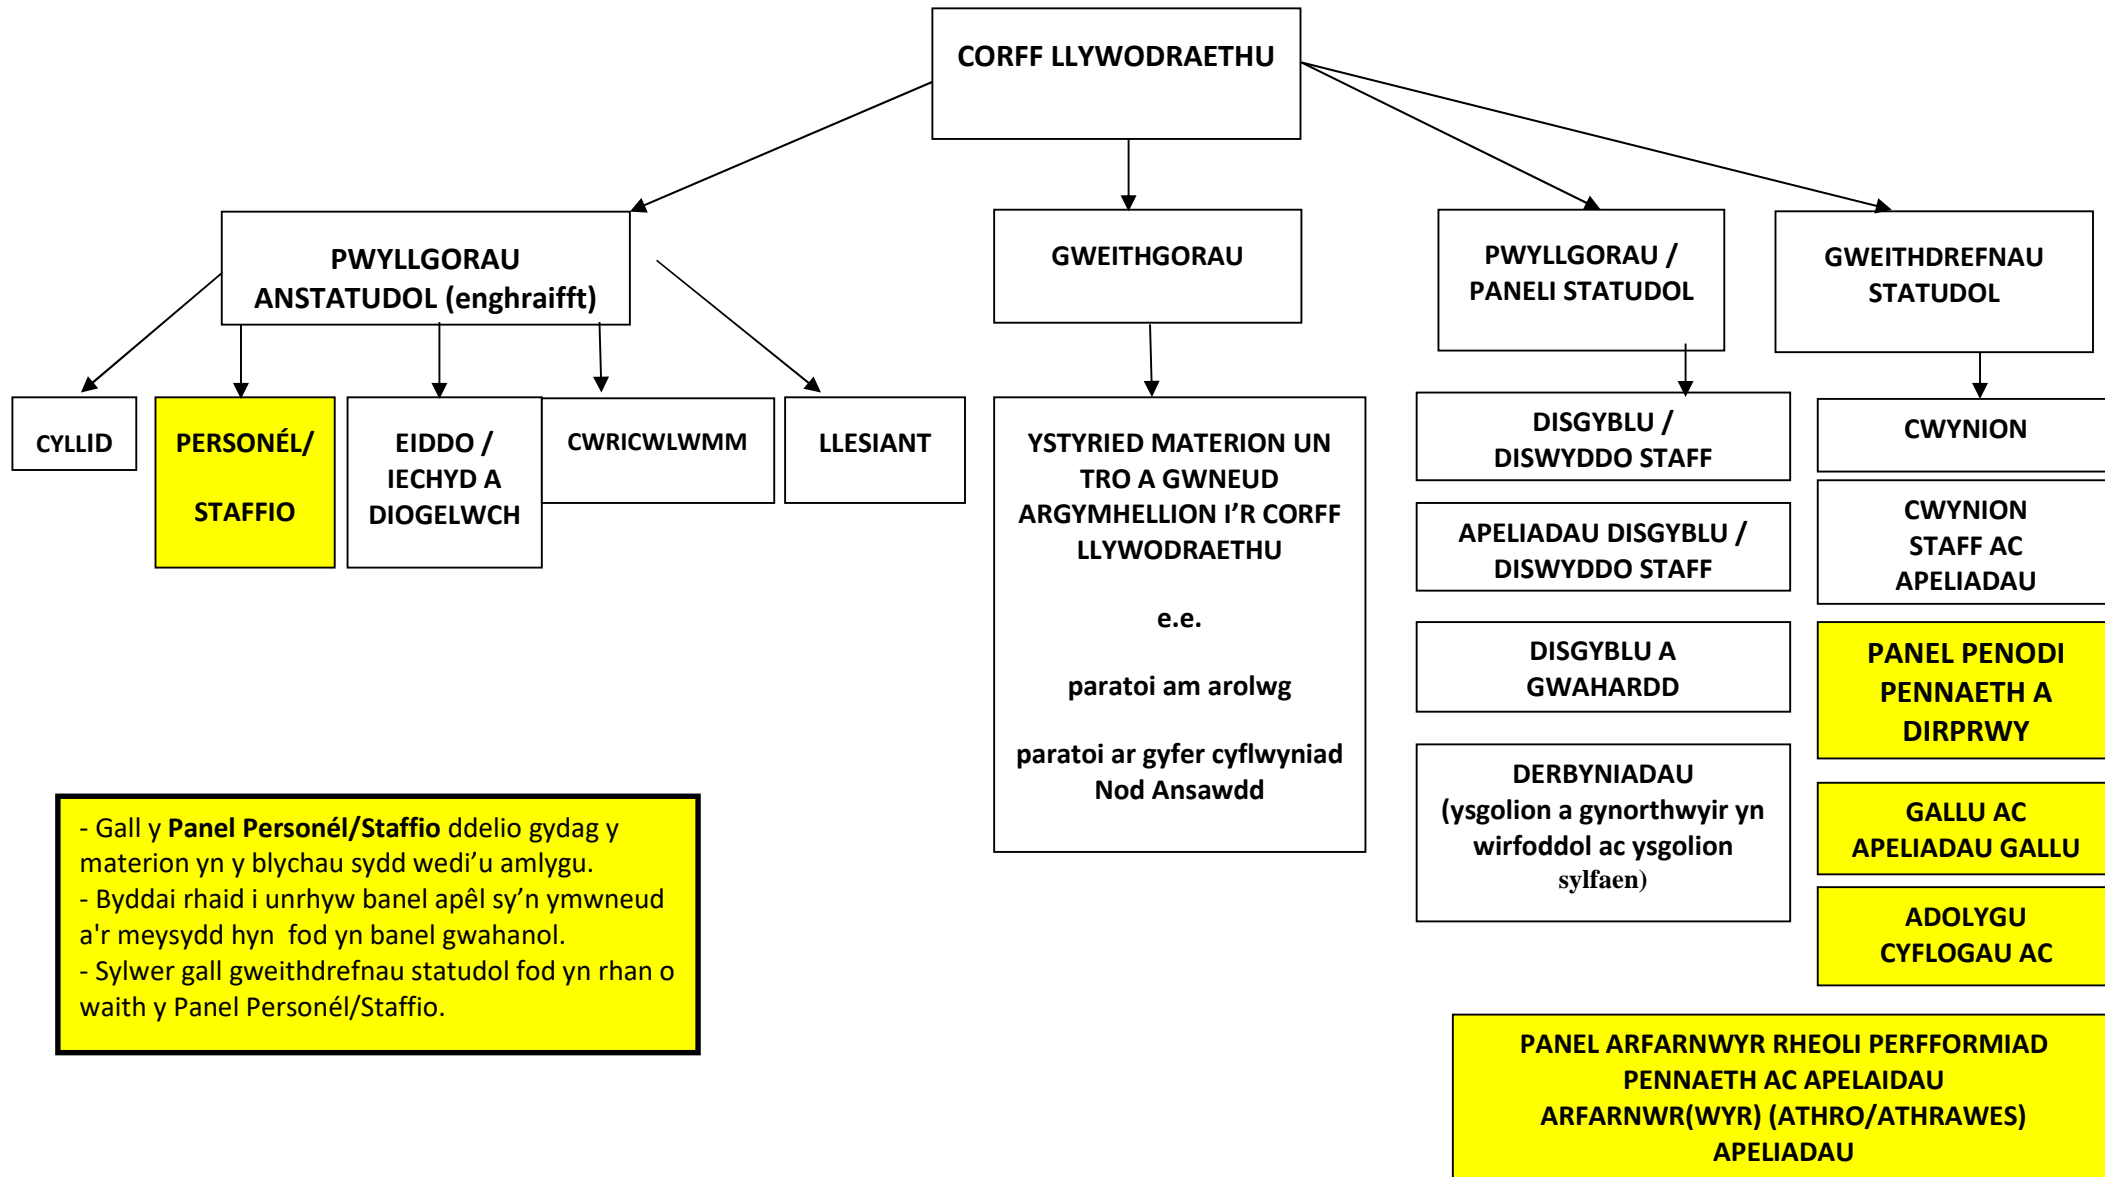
CORFF LLYWODRAETHU

PWYLLGORAU ANSTATUDOL (enghraifft)

GWEITHGORAU

PWYLLGORAU / PANELI STATUDOL

GWEITHDREFNAU STATUDOL

CYLLID

PERSONÉL/ STAFFIO

EIDDO / IECHYD A DIOGELWCH

CWRICWLWMM

LLESIANT

YSTYRIED MATERION UN TRO A GWNEUD ARGYMHELLION I'R CORFF LLYWODRAETHU

e.e.

paratoi am arolwg

paratoi ar gyfer cyflwyniad Nod Ansawdd

DISGYBLU / DISWYDDO STAFF

APELIADAU DISGYBLU / DISWYDDO STAFF

DISGYBLU A GWAHARDD

DERBYNIADAU (ysgolion a gynorthwyir yn wirfoddol ac ysgolion sylfaen)

CWYNION

CWYNION STAFF AC APELIADAU

PANEL PENODI PENNAETH A DIRPRWY

GALLU AC APELIADAU GALLU

ADOLYGU CYFLOGAU AC

PANEL ARFARNWYR RHEOLI PERFFORMIAD PENNAETH AC APELAIDAU ARFARNWR(WYR) (ATHRO/ATHRAWES) APELIADAU

- Gall y **Panel Personél/Staffio** ddelio gydag y materion yn y blychau sydd wedi'u amlygu.
- Byddai rhaid i unrhyw banel apêl sy'n ymwneud a'r meysydd hyn fod yn banel gwahanol.
- Sylwer gall gweithdrefnau statudol fod yn rhan o waith y Panel Personél/Staffio.